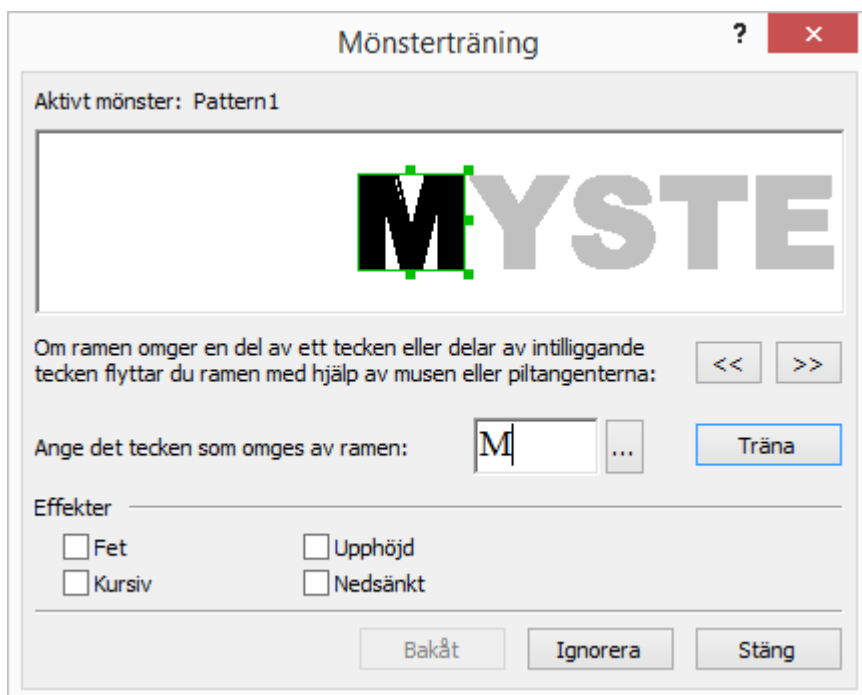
Mönsterträning

?

Aktivt mönster: Pattern1

MYSTE

Om ramen omger en del av ett tecken eller delar av intilliggande tecken flyttar du ramen med hjälp av musen eller piltangenterna:

<<

>>

Ange det tecken som omges av ramen:

M

...

Träna

Effekter

Fet

Kursiv

Upphöjd

Nedsänkt

Bakåt

Ignorera

Stäng